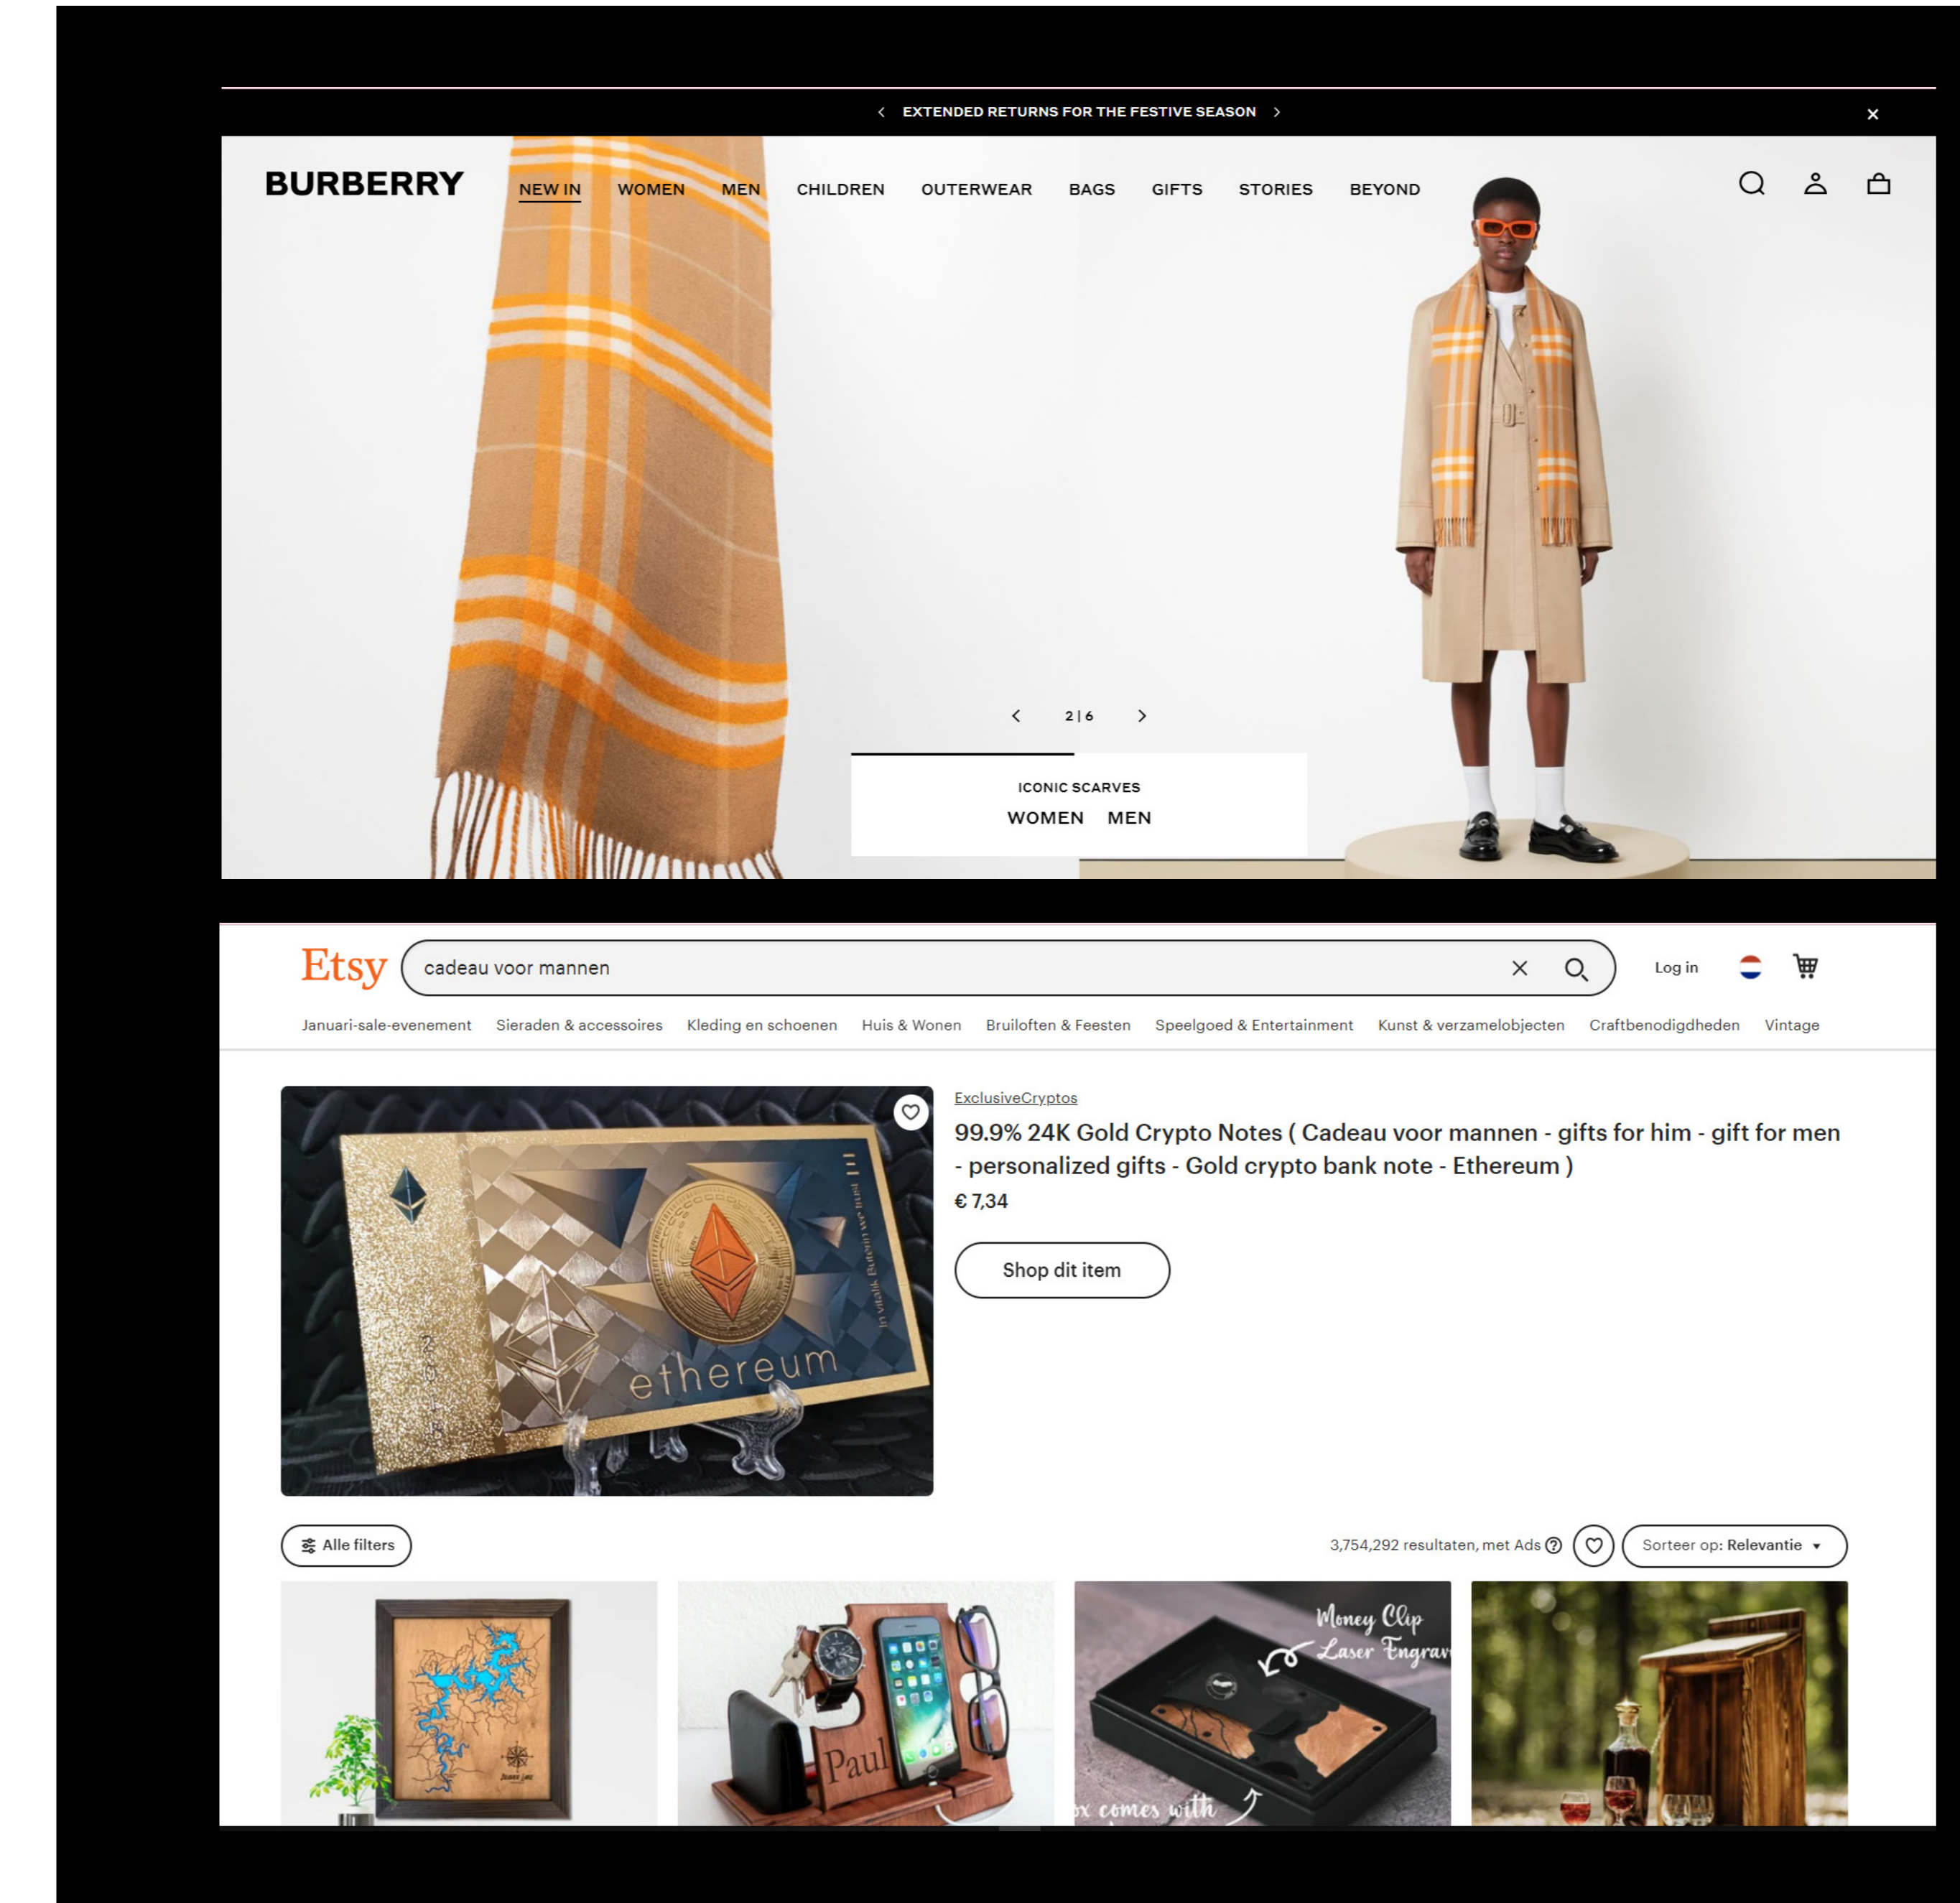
EXTENDED RETURNS FOR THE FESTIVE SEASON

BURBERRY NEW IN WOMEN MEN CHILDREN OUTERWEAR BAGS GIFTS STORIES BEYOND

2 | 6

ICONIC SCARVES
WOMEN MEN

Etsy cadeau voor mannen Log in

Januari-sale-evenement Sieraden & accessoires Kleding en schoenen Huis & Wonen Bruiloften & Feesten Speelgoed & Entertainment Kunst & verzamelobjecten Craftbenodigdheden Vintage

ethereum

ExclusiveCryptos
99.9% 24K Gold Crypto Notes ( Cadeau voor mannen - gifts for him - gift for men - personalized gifts - Gold crypto bank note - Ethereum )
€ 7,34

Shop dit item

Alle filters

3,754,292 resultaten, met Ads

Sorteer op: Relevantie

Paul

Money Clip Laser Engrav

x comes with